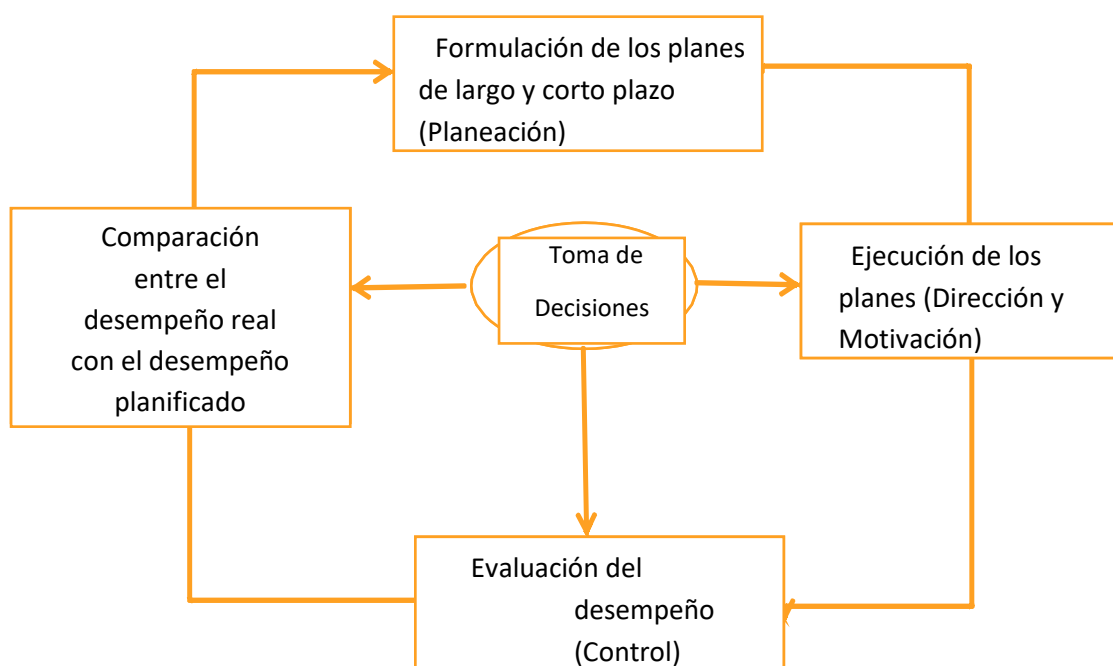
Formulación de los planes de largo y corto plazo (Planeación)

Comparación entre el desempeño real con el desempeño planificado

Toma de Decisiones

Ejecución de los planes (Dirección y Motivación)

Evaluación del desempeño (Control)